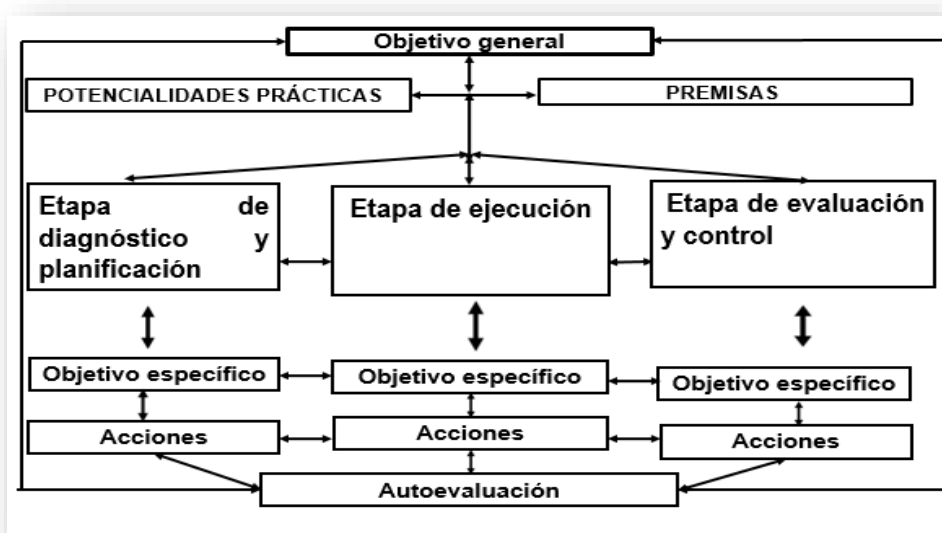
Objetivo general

POTENCIALIDADES PRÁCTICAS

PREMISAS

Etapa de diagnóstico y planificación

Etapa de ejecución

Etapa de evaluación y control

Objetivo específico

Objetivo específico

Objetivo específico

Acciones

Acciones

Acciones

Autoevaluación